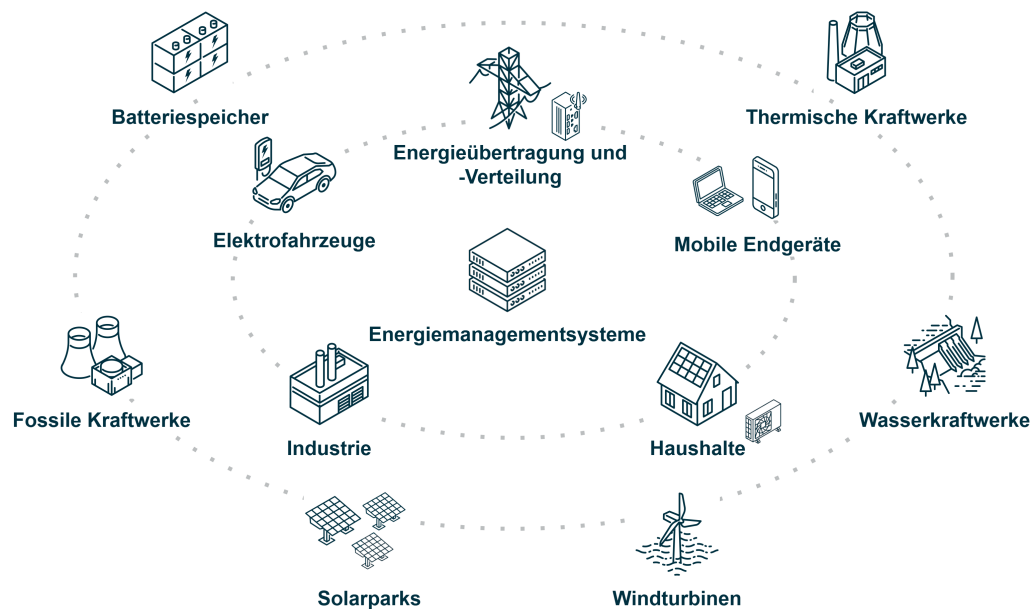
Batteriespeicher

Energieübertragung und -Verteilung

Thermische Kraftwerke

Elektrofahrzeuge

Mobile Endgeräte

Energiemanagementsysteme

Fossile Kraftwerke

Wasserkraftwerke

Industrie

Haushalte

Solarparks

Windturbinen